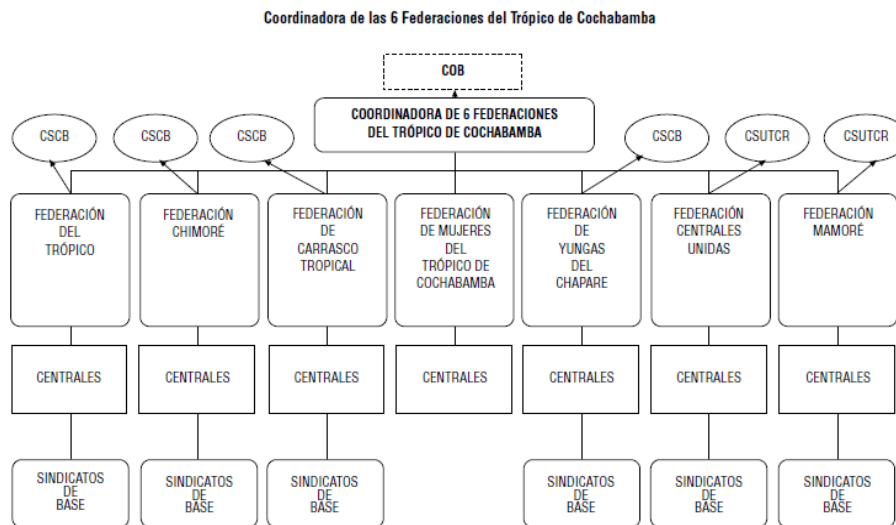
Coordinadora de las 6 Federaciones del Trópico de Cochabamba

COB

COORDINADORA DE 6 FEDERACIONES DEL TRÓPICO DE COCHABAMBA

CSCB

CSCB

CSCB

CSCB

CSUTCR

CSUTCR

FEDERACIÓN DEL TRÓPICO

FEDERACIÓN CHIMORÉ

FEDERACIÓN DE CARRASCO TROPICAL

FEDERACIÓN DE MUJERES DEL TRÓPICO DE COCHABAMBA

FEDERACIÓN DE YUNGAS DEL CHAPARE

FEDERACIÓN CENTRALES UNIDAS

FEDERACIÓN MAMORÉ

CENTRALES

CENTRALES

CENTRALES

CENTRALES

CENTRALES

CENTRALES

CENTRALES

SINDICATOS DE BASE

SINDICATOS DE BASE

SINDICATOS DE BASE

SINDICATOS DE BASE

SINDICATOS DE BASE

SINDICATOS DE BASE